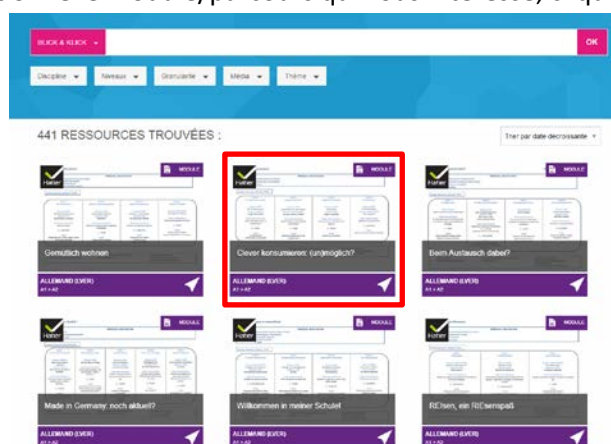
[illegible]

BUCK & KLICK ▾

OK

Discipline ▾ Niveaux ▾ Granularité ▾ Média ▾ Thème ▾

441 RESSOURCES TROUVÉES :

Trier par date décroissante ▾

MODULE

Hatier

Gemütlich wohnen

ALLEMAND (LVER)
A1 > A2

MODULE

Hatier

Clever konsumieren: (un)möglich?

ALLEMAND (LVER)
A1 > A2

MODULE

Hatier

Beim Austausch dabei?

ALLEMAND (LVER)
A1 > A2

MODULE

Hatier

Made in Germany: noch aktuell?

ALLEMAND (LVER)
A1 > A2

MODULE

Hatier

Willkommen in meiner Schule!

ALLEMAND (LVER)
A1 > A2

MODULE

Hatier

REIsen, ein REIsenspaß

ALLEMAND (LVER)
A1 > A2